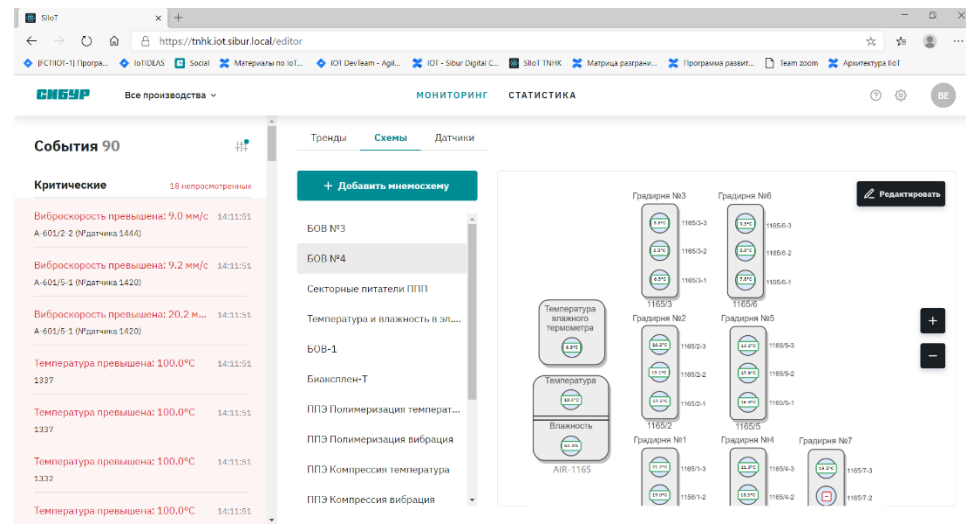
SIIoT ×  +

https://tnhk.iot.sibur.local/editor

[FCTIIOT-1] Програ... IoTIDEAS Social Материалы по IoT... IOT DevTeam - Agil... IOT - Sibur Digital C... SIIoT TNHK Матрица разграни... Программа развит... Team zoom Архитектура IIoT

СИБУР Все производства МОНИТОРИНГ СТАТИСТИКА BE

События 90

Критические 18 непросмотренных

Виброскорость превышена: 9.0 мм/с 14:11:51
А-601/2-2 (№датчика 1444)

Виброскорость превышена: 9.2 мм/с 14:11:51
А-601/5-1 (№датчика 1420)

Виброскорость превышена: 20.2 м... 14:11:51
А-601/5-1 (№датчика 1420)

Температура превышена: 100.0°C 14:11:51
1337

Температура превышена: 100.0°C 14:11:51
1337

Температура превышена: 100.0°C 14:11:51
1332

Температура превышена: 100.0°C 14:11:51

Тренды Схемы Датчики

+ Добавить мнемосхему

БОВ №3
БОВ №4
Секторные питатели ППП
Температура и влажность в эл...
БОВ-1
Биаксплен-Т
ППЭ Полимеризация температ...
ППЭ Полимеризация вибрация
ППЭ Компрессия температура
ППЭ Компрессия вибрация

Редактировать

Градирня №3
1165/3-3
1165/3-2
1165/3-1
1165/3

Градирня №6
1165/6-3
1165/6-2
1165/6-1
1165/6

Температура влажного термометра

Градирня №2
1165/2-3
1165/2-2
1165/2-1
1165/2

Градирня №5
1165/5-3
1165/5-2
1165/5-1
1165/5

Температура
Влажность
AIR-1165

Градирня №1
1165/1-3
1156/1-2

Градирня №4
1165/4-3
1165/4-2

Градирня №7
1165/7-3
1165/7-2

+
−